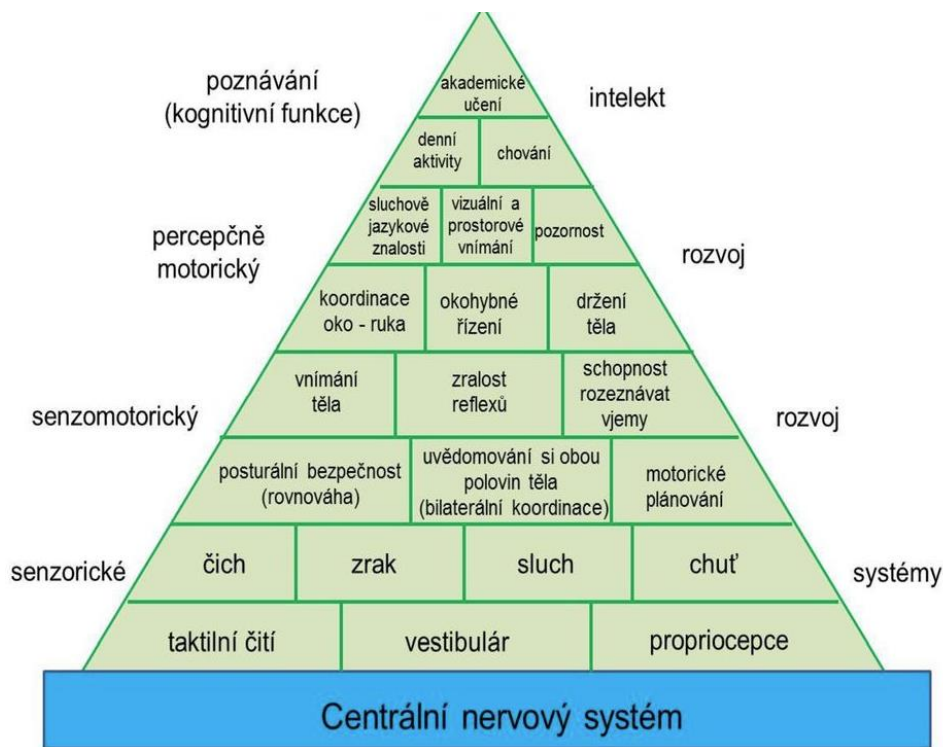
poznávání
(kognitivní funkce)

akademické učení

intelekt

denní aktivity

chování

sluchově jazykové znalosti

vizuální a prostorové vnímání

pozornost

percepčně motorický

rozvoj

koordinace oko - ruka

okohybné řízení

držení těla

vnímání těla

zralost reflexů

schopnost rozeznávat vjemy

senzomotorický

rozvoj

posturální bezpečnost (rovnováha)

uvědomování si obou polovin těla (bilaterální koordinace)

motorické plánování

senzorické

čich

zrak

sluch

chuť

systémy

taktilní čití

vestibulár

propriocepce

Centrální nervový systém